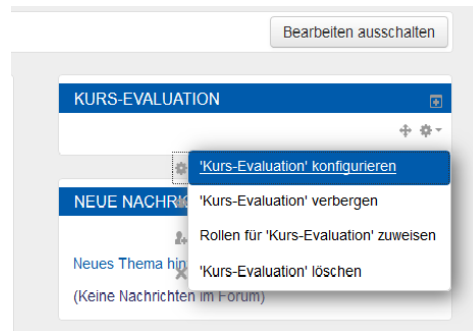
Bearbeiten ausschalten

KURS-EVALUATION

'Kurs-Evaluation' konfigurieren
'Kurs-Evaluation' verbergen
Rollen für 'Kurs-Evaluation' zuweisen
'Kurs-Evaluation' löschen

NEUE NACHRIC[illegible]

Neues Thema hin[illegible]

(Keine Nachrichten im Forum)